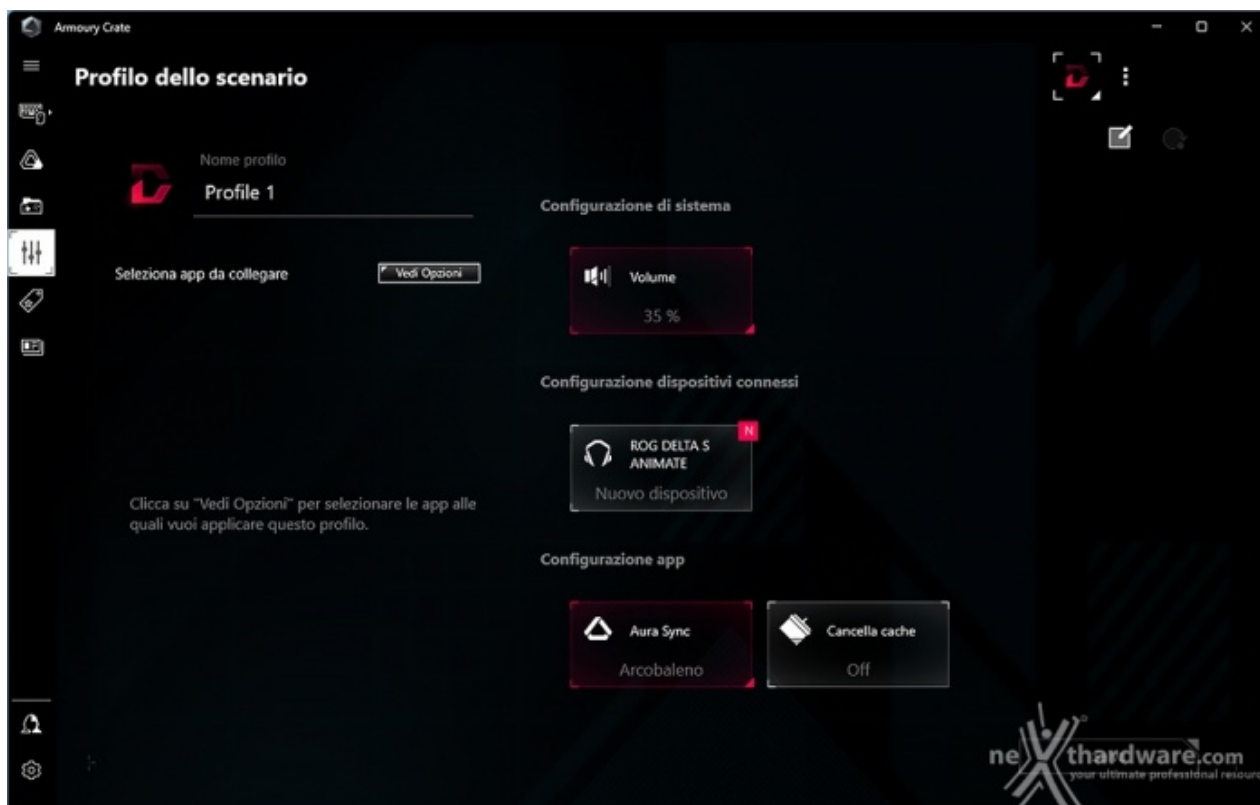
Armoury Crate

Profilo dello scenario

Nome profilo
Profile 1

Seleziona app da collegare
Vedi Opzioni

Clicca su "Vedi Opzioni" per selezionare le app alle quali vuoi applicare questo profilo.

Configurazione di sistema

Volume
35 %

Configurazione dispositivi connessi

N
ROG DELTA S ANIMATE
Nuovo dispositivo

Configurazione app

Aura Sync
Arcobaleno

Cancella cache
Off

nexthardware.com
your ultimate professional resource